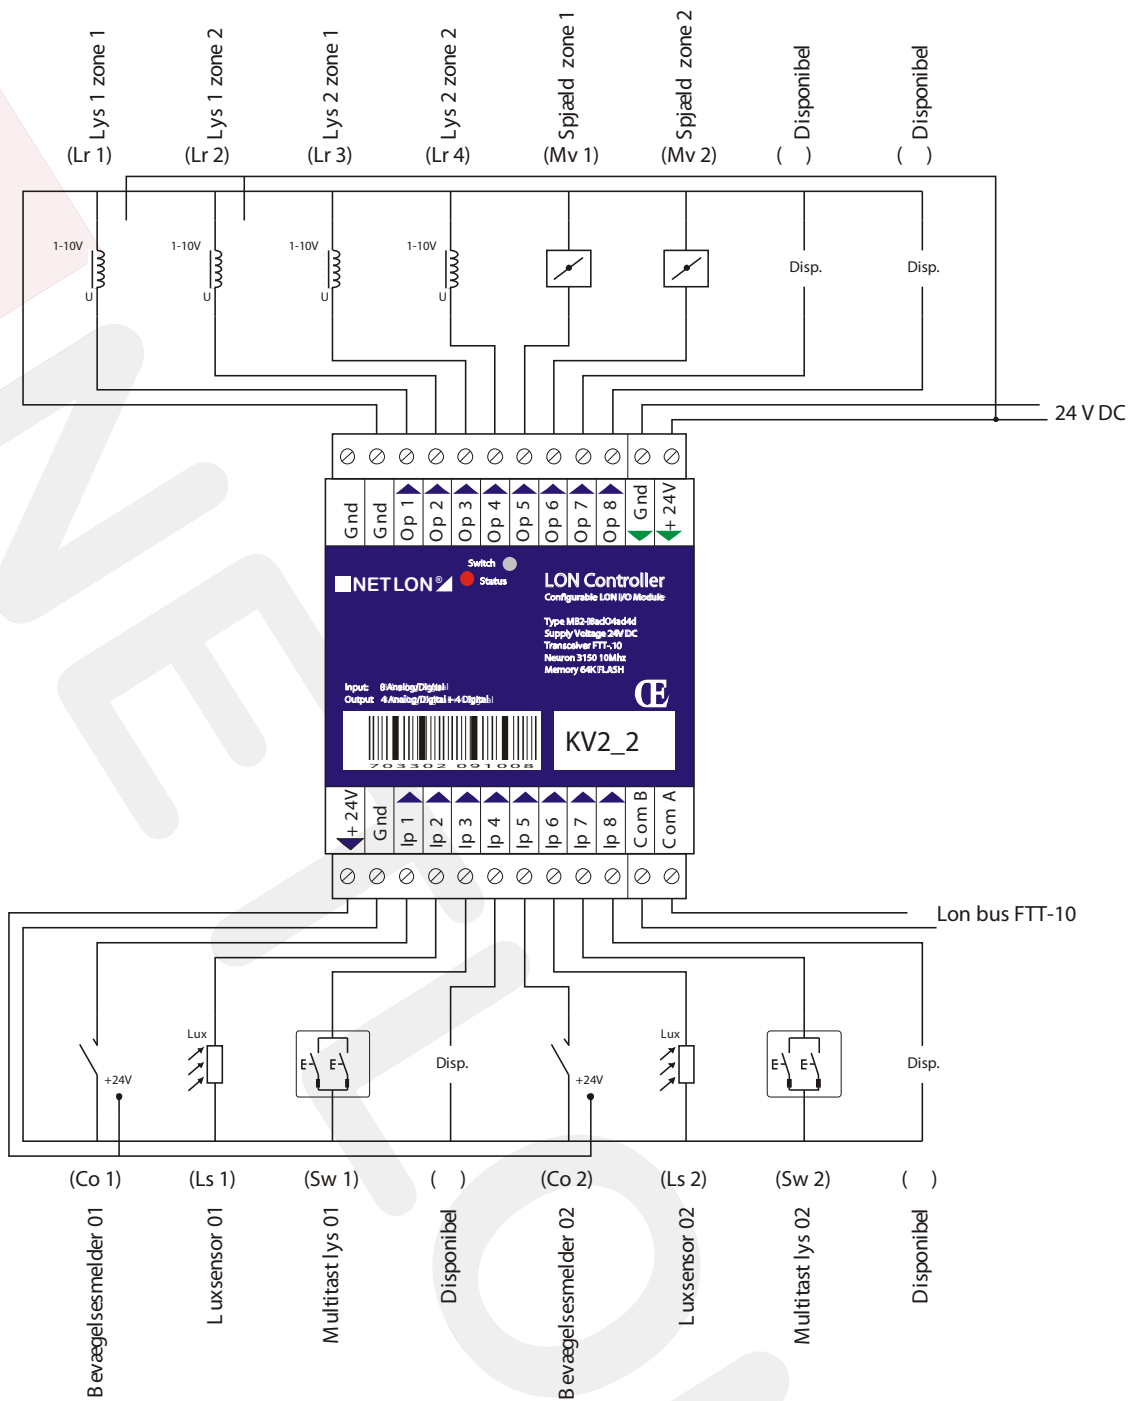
Lys 1 zone 1
(Lr 1)
Lys 1 zone 2
(Lr 2)
Lys 2 zone 1
(Lr 3)
Lys 2 zone 2
(Lr 4)
Spjæld zone 1
(Mv 1)
Spjæld zone 2
(Mv 2)
Disponibel
( )
Disponibel
( )

1-10V
U
1-10V
U
1-10V
U
1-10V
U
Disp.
Disp.

24 V DC

Gnd
Gnd
Op 1
Op 2
Op 3
Op 4
Op 5
Op 6
Op 7
Op 8
Gnd
+ 24V

NETLON®
Switch
Status
LON Controller
Configurable LON I/O Module
Type MB2-I8adO4ad4d
Supply Voltage 24V DC
Transceiver FTT-10
Neuron 3150 10Mhz
Memory 64K FLASH
Input: 8 Analog/Digital
Output: 4 Analog/Digital + 4 Digital
CE
703302 091008
KV2_2

+ 24V
Gnd
Ip 1
Ip 2
Ip 3
Ip 4
Ip 5
Ip 6
Ip 7
Ip 8
Com B
Com A

Lon bus FTT-10

+24V
Lux
E E
Disp.
+24V
Lux
E E
Disp.

(Co 1)
(Ls 1)
(Sw 1)
( )
(Co 2)
(Ls 2)
(Sw 2)
( )

Bevægelsesmelder 01
Luxsensor 01
Multitast lys 01
Disponibel
Bevægelsesmelder 02
Luxsensor 02
Multitast lys 02
Disponibel